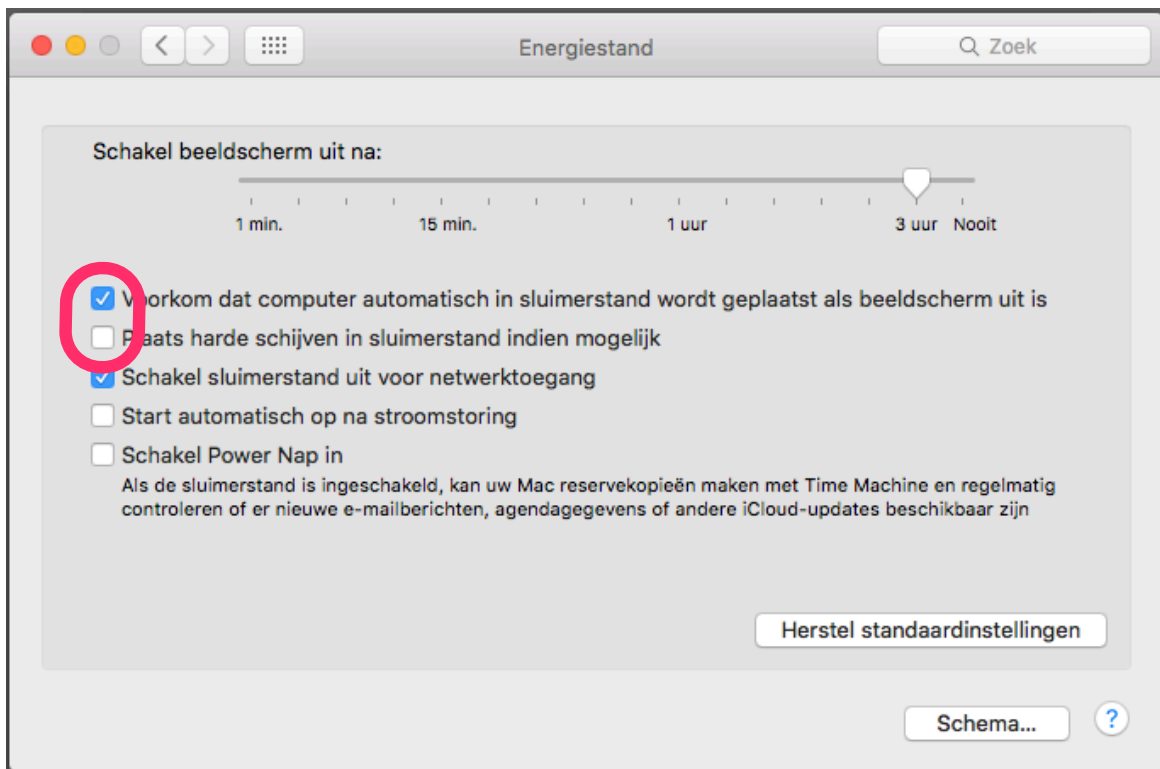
Energiestand

Zoek

Schakel beeldscherm uit na:

1 min. 15 min. 1 uur 3 uur Nooit

Voorkom dat computer automatisch in sluimerstand wordt geplaatst als beeldscherm uit is

Plaats harde schijven in sluimerstand indien mogelijk

Schakel sluimerstand uit voor netwerktoegang

Start automatisch op na stroomstoring

Schakel Power Nap in

Als de sluimerstand is ingeschakeld, kan uw Mac reservekopieën maken met Time Machine en regelmatig controleren of er nieuwe e-mailberichten, agendagegevens of andere iCloud-updates beschikbaar zijn

Herstel standaardinstellingen

Schema...

?